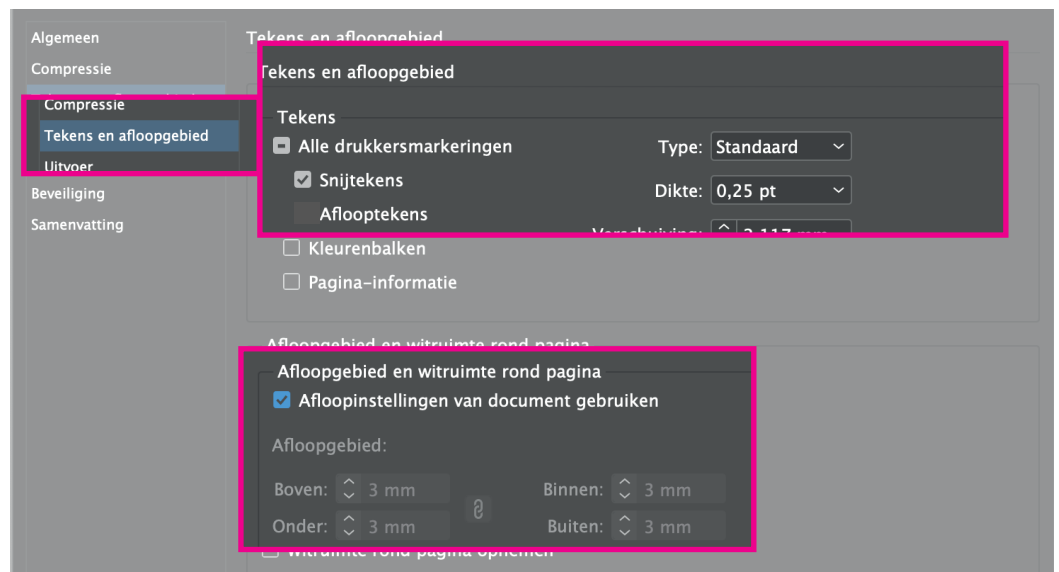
Algemeen
Compressie
Compressie
Tekens en afloopgebied
Uitvoer
Beveiliging
Samenvatting

Tekens en afloopgebied

Tekens en afloopgebied

Tekens
Alle drukkersmarkeringen
Snijtekens
Allooptekens
Type: Standaard
Dikte: 0,25 pt
Verschuiving: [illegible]
Kleurenbalken
Pagina-informatie

Afloopgebied en witruimte rond pagina

Afloopgebied en witruimte rond pagina
Afloopinstellingen van document gebruiken
Afloopgebied:
Boven: 3 mm
Onder: 3 mm
Binnen: 3 mm
Buiten: 3 mm
Witruimte rond pagina opnemen